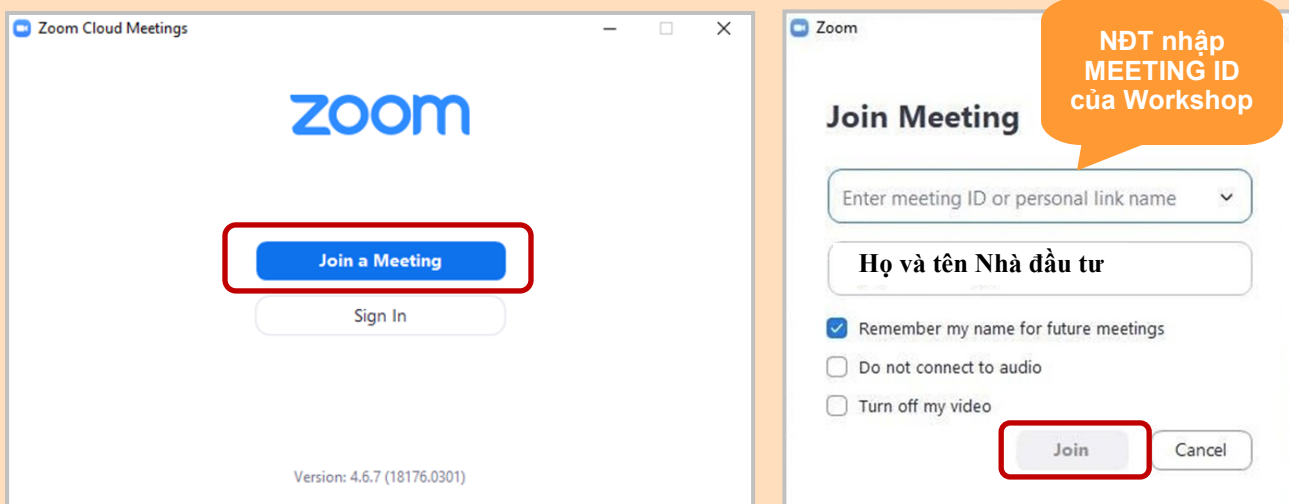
Zoom Cloud Meetings

zoom

Join a Meeting

Sign In

Version: 4.6.7 (18176.0301)

Zoom

NĐT nhập MEETING ID của Workshop

Join Meeting

Enter meeting ID or personal link name

Họ và tên Nhà đầu tư

Remember my name for future meetings

Do not connect to audio

Turn off my video

Join

Cancel